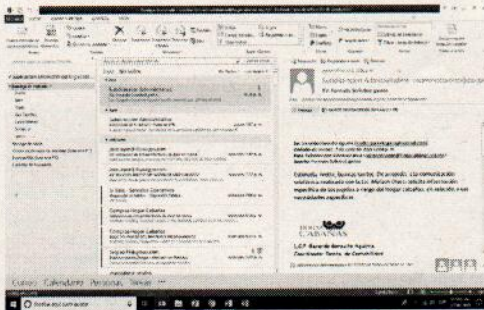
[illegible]

Estimado Arnulfo, buenas tardes. De acuerdo a la comunicación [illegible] realizada con la Lic. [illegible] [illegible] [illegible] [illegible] de los equipos a cargo del hogar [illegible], en relación a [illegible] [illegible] específicos.

HOGAR CABAÑAS

L.C.P. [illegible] Aguirre
Coordinador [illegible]

Correo Calendario Personas Tareas

Escribe aquí para buscar